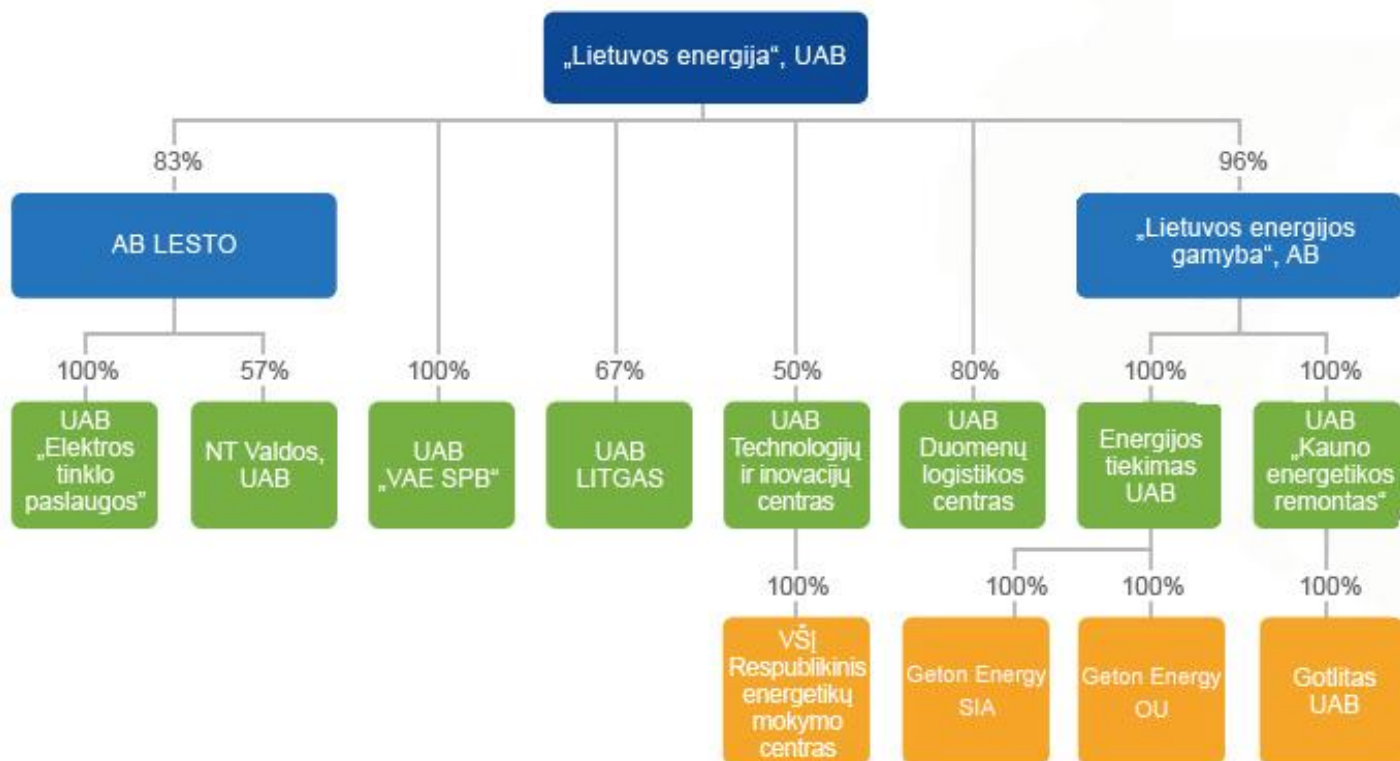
„Lietuvos energija“, UAB

83%

AB LESTO

96%

„Lietuvos energijos gamyba“, AB

100%

UAB „Elektros tinklo paslaugos“

57%

NT Valdos, UAB

100%

UAB „VAE SPB“

67%

UAB LITGAS

50%

UAB Technologijų ir inovacijų centras

80%

UAB Duomenų logistikos centras

100%

Energijos tiekimas UAB

100%

UAB „Kauno energetikos remontas“

100%

VŠĮ Respublikinis energetikų mokymo centras

100%

Geton Energy SIA

100%

Geton Energy OU

100%

Gotlitas UAB